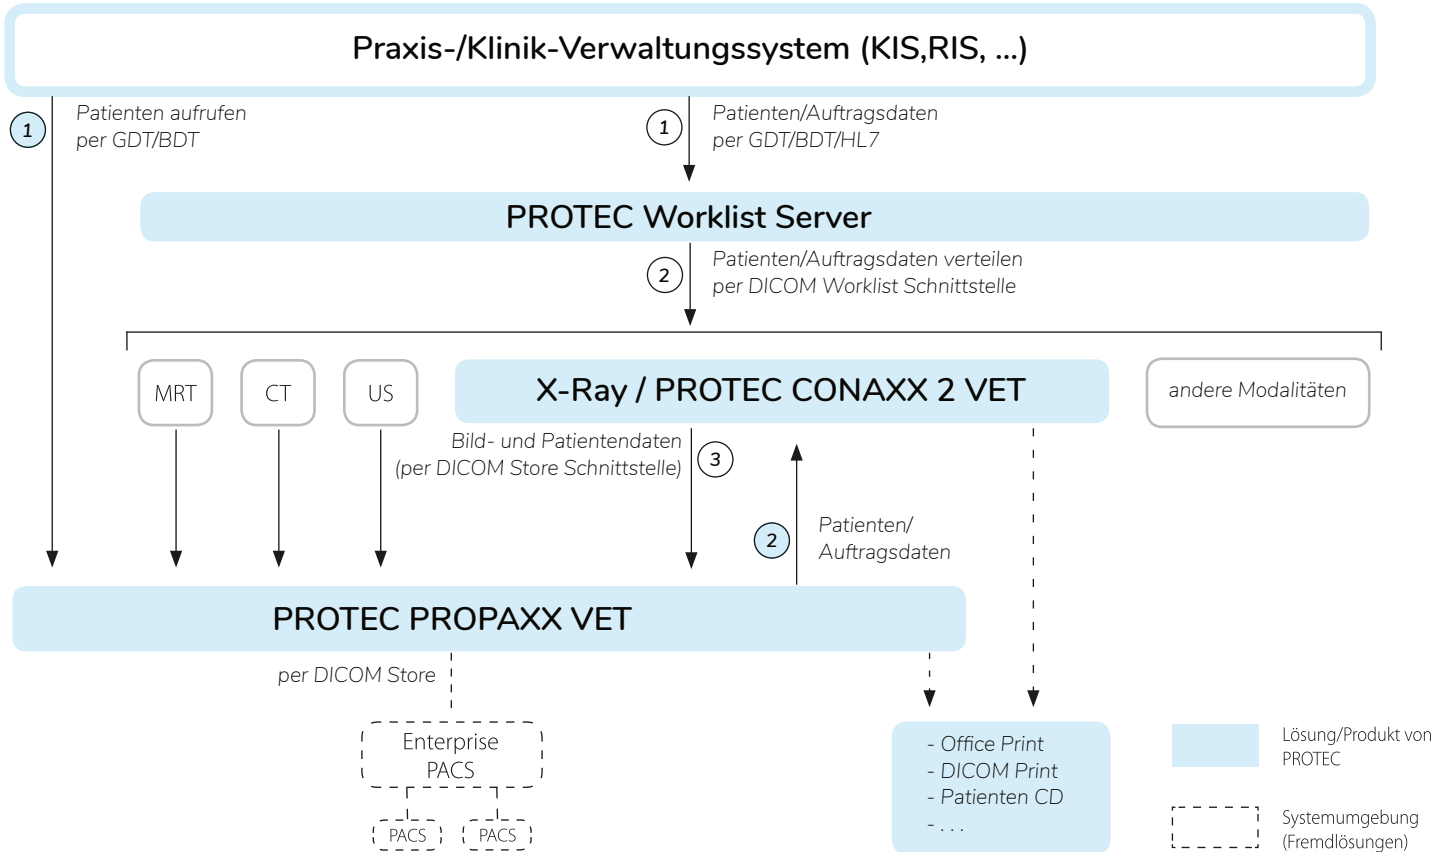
Praxis-/Klinik-Verwaltungssystem (KIS,RIS, ...)

1 Patienten aufrufen per GDT/BDT

1 Patienten/Auftragsdaten per GDT/BDT/HL7

PROTEC Worklist Server

2 Patienten/Auftragsdaten verteilen per DICOM Worklist Schnittstelle

MRT

CT

US

X-Ray / PROTEC CONAXX 2 VET

andere Modalitäten

Bild- und Patientendaten (per DICOM Store Schnittstelle) 3

2 Patienten/ Auftragsdaten

PROTEC PROPAXX VET

per DICOM Store

Enterprise PACS

PACS

PACS

- Office Print
- DICOM Print
- Patienten CD
- . . .

Lösung/Produkt von PROTEC

Systemumgebung (Fremdlösungen)